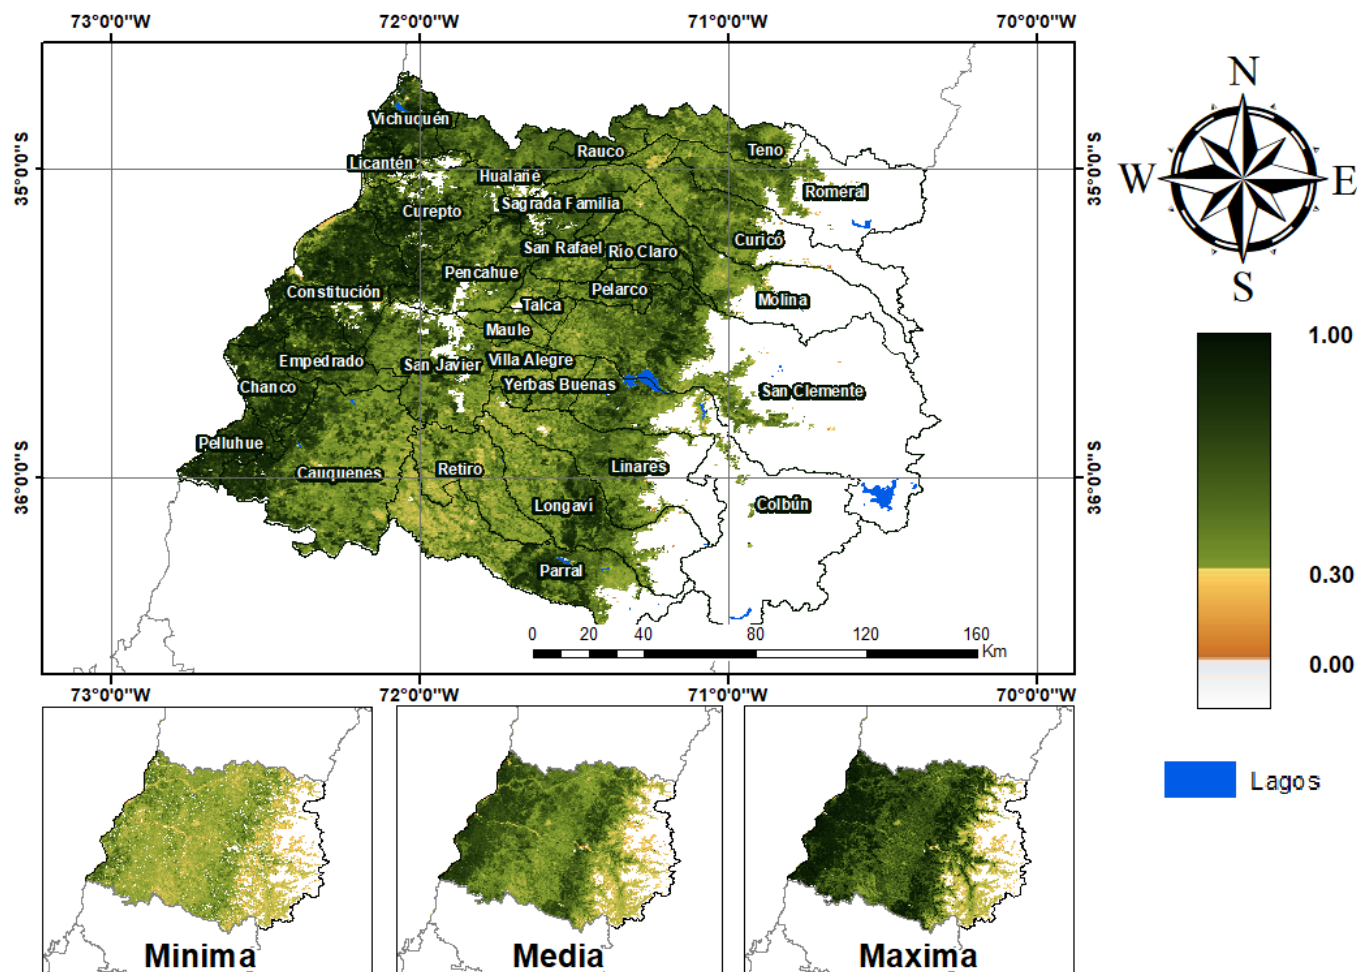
73°0'0"W 72°0'0"W 71°0'0"W 70°0'0"W

35°0'0"S 35°0'0"S

36°0'0"S 36°0'0"S

Vichuquén
Licantén
Rauco
Teno
Hualañé
Romeral
Curepto
Sagrada Familia
Curicó
San Rafael
Rio Claro
Pencahue
Constitución
Pelarco
Talca
Molina
Maule
Empedrado
San Javier
Villa Alegre
Chanco
Yerbas Buenas
San Clemente
Pelluhue
Cauquenes
Retiro
Linares
Longaví
Colbún
Parral

0 20 40 80 120 160 Km

73°0'0"W 72°0'0"W 71°0'0"W 70°0'0"W

N
W E
S

1.00
0.30
0.00

Lagos

Minima
Media
Maxima